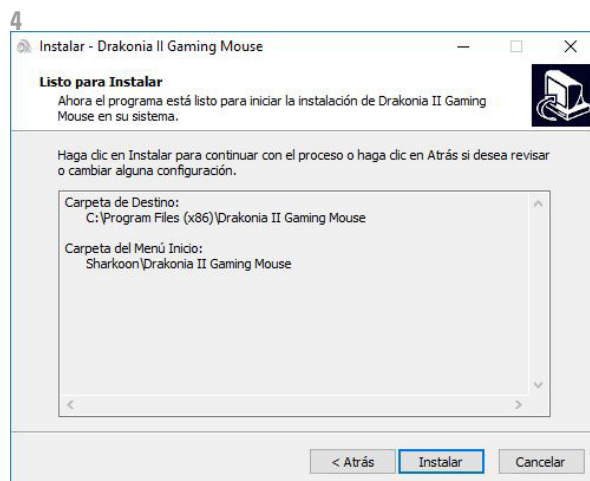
4

Instalar - Drakonia II Gaming Mouse

Listo para Instalar

Ahora el programa está listo para iniciar la instalación de Drakonia II Gaming Mouse en su sistema.

Haga clic en Instalar para continuar con el proceso o haga clic en Atrás si desea revisar o cambiar alguna configuración.

Carpeta de Destino:
C:\Program Files (x86)\Drakonia II Gaming Mouse

Carpeta del Menú Inicio:
Sharkoon\Drakonia II Gaming Mouse

< Atrás | Instalar | Cancelar